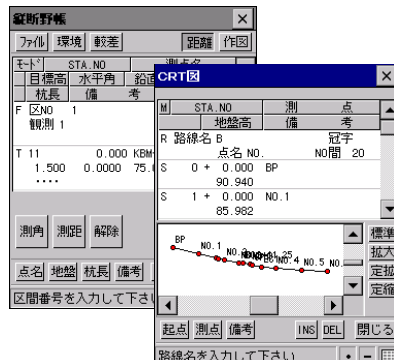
縦断野帳
×
ファイル 環境 較差 距離 作図
ﾓｰﾄﾞ STA.NO 測点名
目標高 水平角 鉛直
杭長 備 考
F 区NO 1
観測 1
T 11 0.000 KBM
1.500 0.0000 75.
....
測角 測距 解除
点名 地盤 杭長 備考
区間番号を入力して下さい

CRT図
×
M STA.NO 測 点
地盤高 備 考
R 路線名 B 冠字
点名 NO. NO間 20
S 0 + 0.000 BP
90.940
S 1 + 0.000 NO.1
85.982
BP
NO.1
NO.3
NO.4
NO.5
NO.
標準
拡大
定拡
定縮
起点 測点 備考 INS DEL 閉じる
路線名を入力して下さい